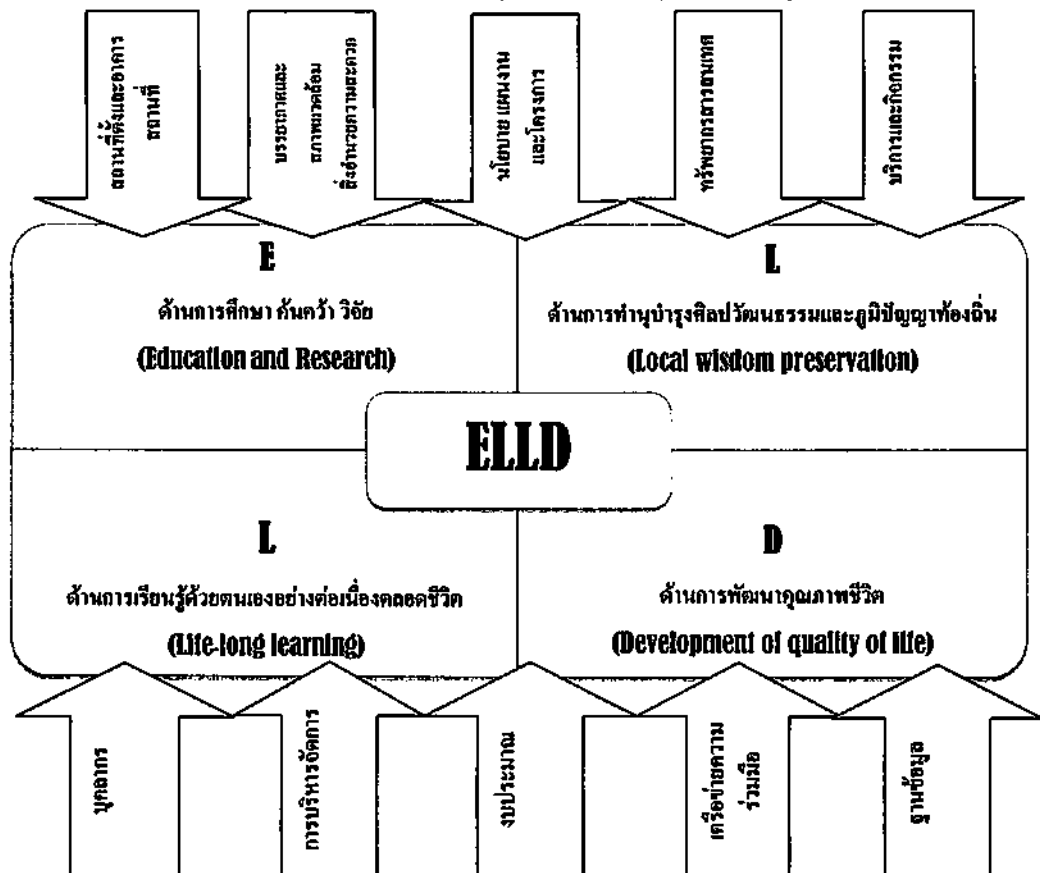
สถานที่ตั้งและอาคารสถานที่

บรรยากาศและสภาพแวดล้อม สิ่งอำนวยความสะดวก

นโยบาย แผนงาน และโครงการ

ทรัพยากรสารสนเทศ

บริการและกิจกรรม

E
ด้านการศึกษา ค้นคว้า วิจัย
(Education and Research)

L
ด้านการทำนุบำรุงศิลปวัฒนธรรมและภูมิปัญญาท้องถิ่น
(Local wisdom preservation)

ELLD

L
ด้านการเรียนรู้ด้วยตนเองอย่างต่อเนื่องตลอดชีวิต
(Life-long learning)

D
ด้านการพัฒนาคุณภาพชีวิต
(Development of quality of life)

บุคลากร

การบริหารจัดการ

งบประมาณ

เครือข่ายความร่วมมือ

ฐานข้อมูล